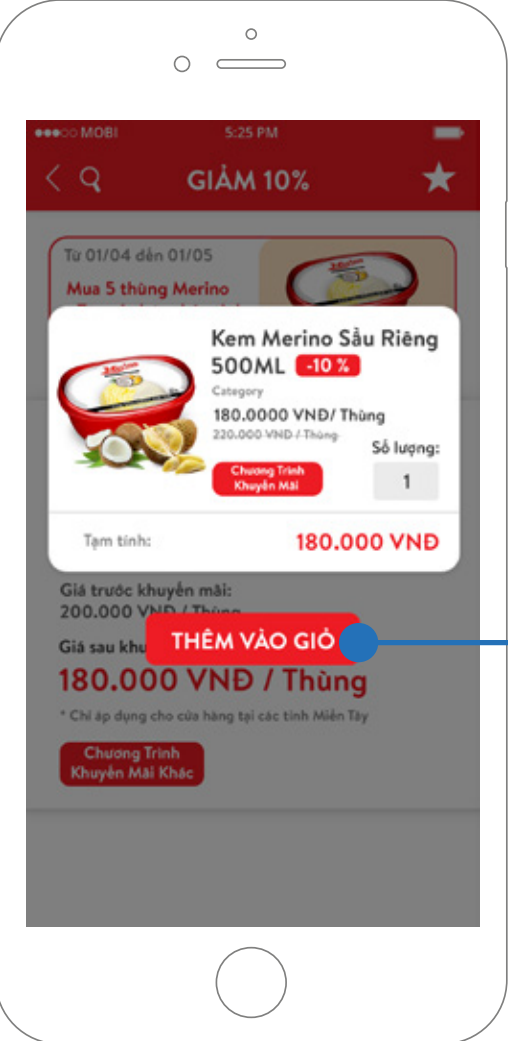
●●●○○ MOBI 5:25 PM

GIẢM 10%

Từ 01/04 đến 01/05

Mua 5 thùng Merino

Kem Merino Sầu Riêng 500ML -10 %

Category

180.0000 VNĐ/ Thùng

220.000 VNĐ / Thùng

Số lượng:

1

Chương Trình Khuyến Mãi

Tạm tính: 180.000 VNĐ

Giá trước khuyến mãi: 200.000 VNĐ / Thùng

Giá sau khu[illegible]

THÊM VÀO GIỎ

180.000 VNĐ / Thùng

* Chỉ áp dụng cho cửa hàng tại các tỉnh Miền Tây

Chương Trình Khuyến Mãi Khác